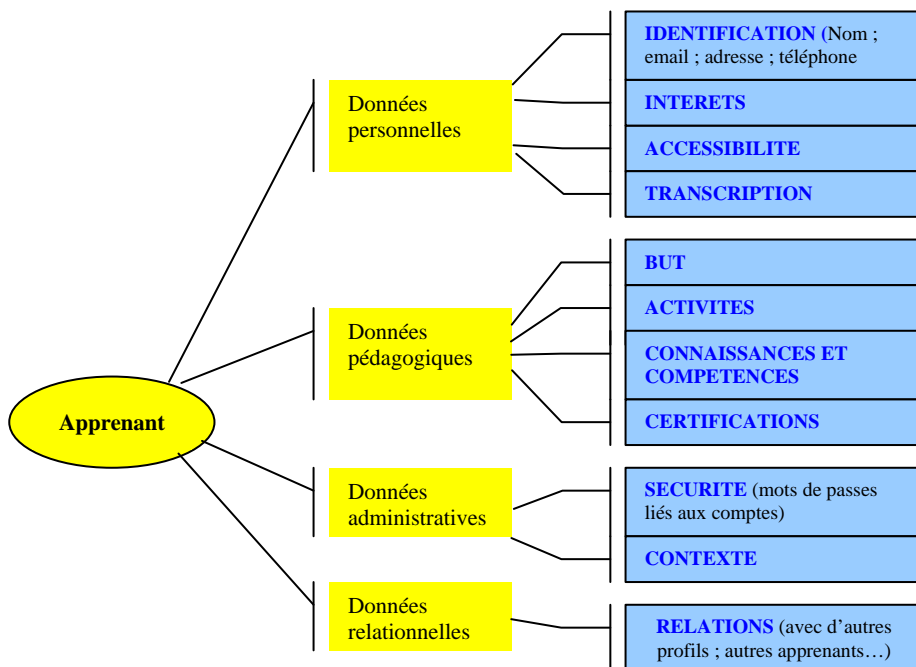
Apprenant

Données personnelles

IDENTIFICATION (Nom ; email ; adresse ; téléphone

INTERETS

ACCESSIBILITE

TRANSCRIPTION

Données pédagogiques

BUT

ACTIVITES

CONNAISSANCES ET COMPETENCES

CERTIFICATIONS

Données administratives

SECURITE (mots de passes liés aux comptes)

CONTEXTE

Données relationnelles

RELATIONS (avec d'autres profils ; autres apprenants…)